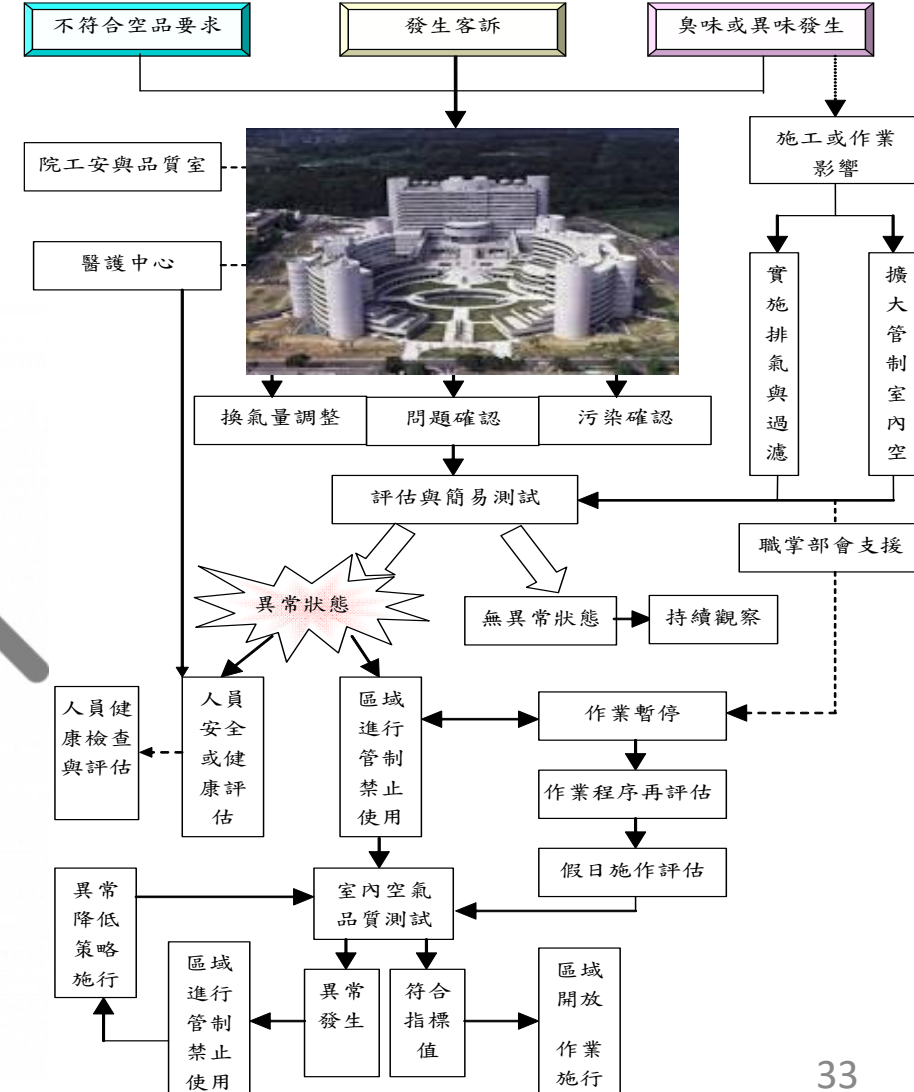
不符合空品要求

發生客訴

臭味或異味發生

院工安與品質室

醫護中心

施工或作業影響

實施排氣與過濾

擴大管制室內空

換氣量調整

問題確認

污染確認

評估與簡易測試

職掌部會支援

異常狀態

無異常狀態

持續觀察

人員健康檢查與評估

人員安全或健康評估

區域進行管制禁止使用

作業暫停

作業程序再評估

假日施作評估

異常降低策略施行

室內空氣品質測試

區域進行管制禁止使用

異常發生

符合指標值

區域開放

作業施行

33